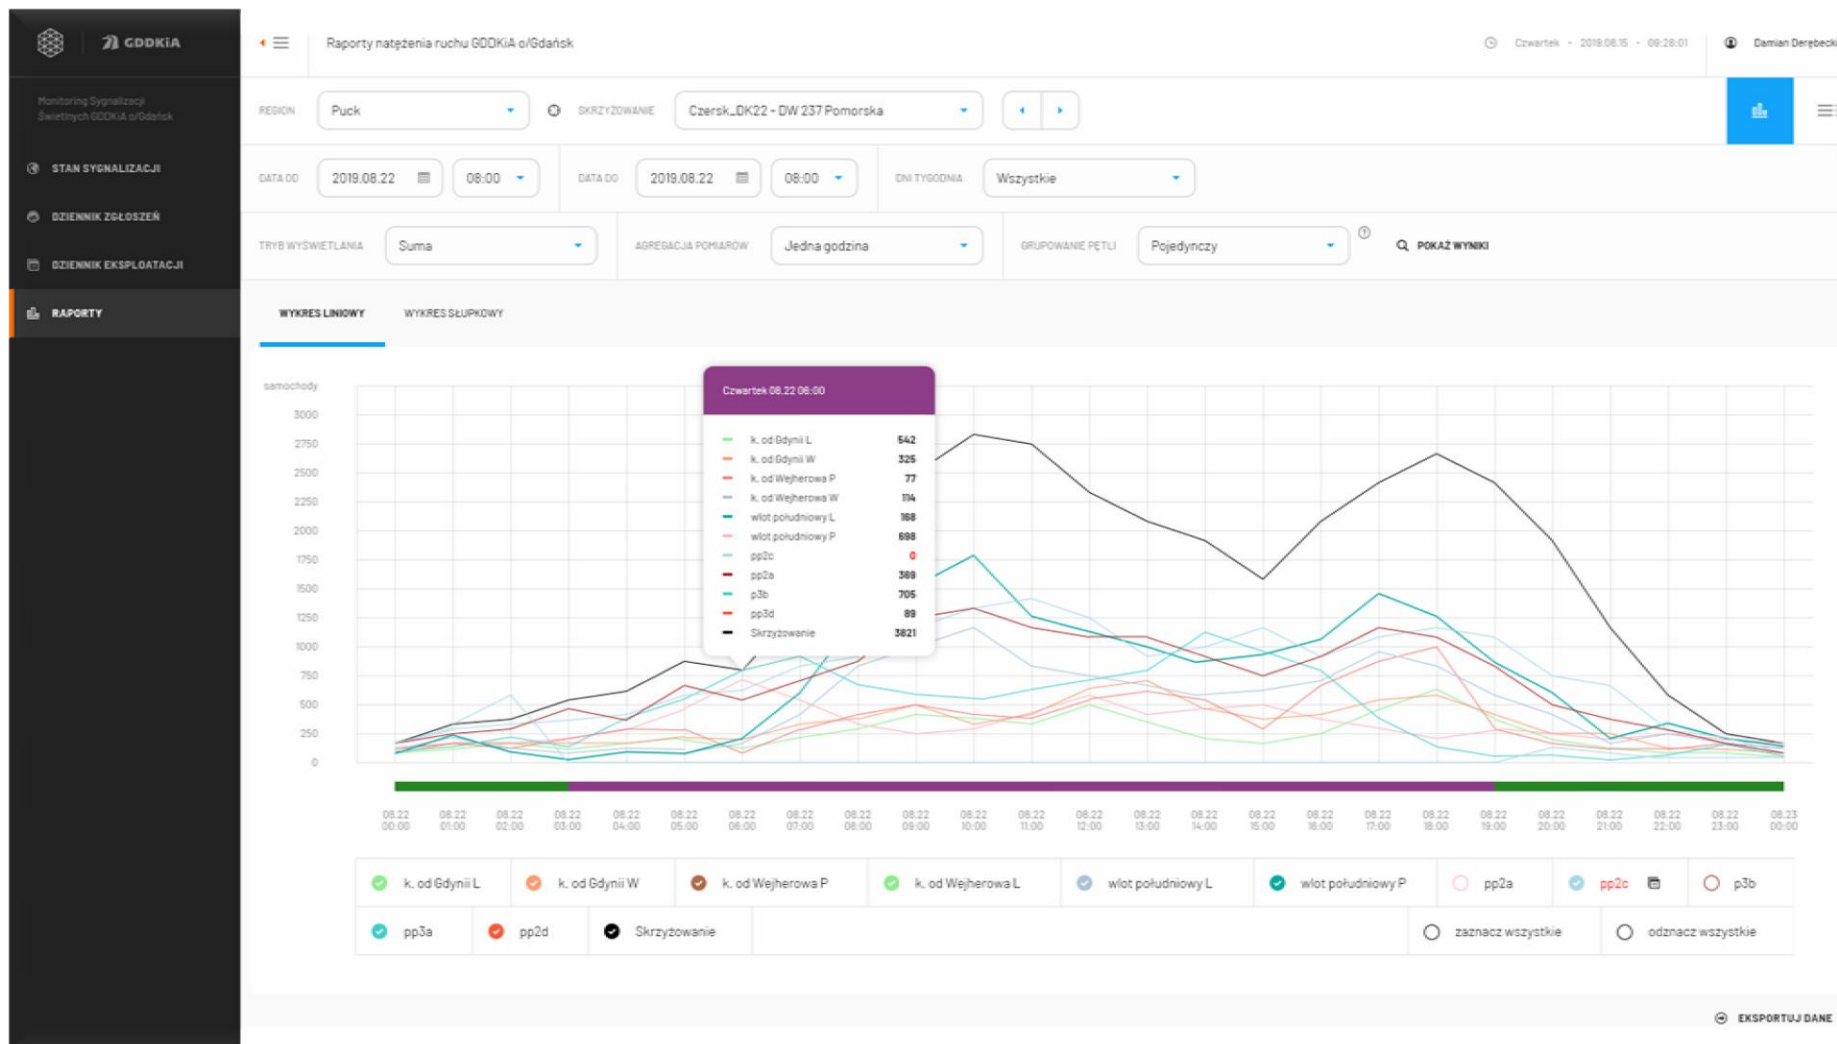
GDDKiA

Monitoring Sygnalizacji Świetlnych GDDKiA o/Gdańsk

STAN SYGNALIZACJI
DZIENNIK ZGŁOSZEŃ
DZIENNIK EKSPLOATACJI
RAPORTY

Raporty natężenia ruchu GDDKiA o/Gdańsk

Czwartek - 2019.08.15 - 09:28:01

Damian Derębecki

REGION Puck
SKRZYŻOWANIE Czersk_DK22 - DW 237 Pomorska

DATA OD 2019.08.22 08:00
DATA DO 2019.08.22 08:00
DNI TYGODNIA Wszystkie

TRYB WYŚWIETLANIA Suma
AGREGACJA POMIARÓW Jedna godzina
GRUPOWANIE PĘTLI Pojedynczy
POKAŻ WYNIKI

WYKRES LINIOWY
WYKRES SŁUPKOWY

samochody
3000
2750
2500
2250
2000
1750
1500
1250
1000
750
500
250
0

Czwartek 08.22 06:00

| | |
|---|---|
| k. od Gdynii L | 542 |
| k. od Gdynii W | 325 |
| k. od Wejherowa P | 77 |
| k. od Wejherowa W | 114 |
| wlot południowy L | 168 |
| wlot południowy P | 698 |
| pp2c | 0 |
| pp2a | 369 |
| p3b | 705 |
| pp3d | 89 |
| Skrzyżowanie | 3821 |

08.22 00:00
08.22 01:00
08.22 02:00
08.22 03:00
08.22 04:00
08.22 05:00
08.22 06:00
08.22 07:00
08.22 08:00
08.22 09:00
08.22 10:00
08.22 11:00
08.22 12:00
08.22 13:00
08.22 14:00
08.22 15:00
08.22 16:00
08.22 17:00
08.22 18:00
08.22 19:00
08.22 20:00
08.22 21:00
08.22 22:00
08.22 23:00
08.23 00:00

k. od Gdynii L
k. od Gdynii W
k. od Wejherowa P
k. od Wejherowa L
wlot południowy L
wlot południowy P
pp2a
pp2c
p3b
pp3a
pp2d
Skrzyżowanie
zaznacz wszystkie
odznacz wszystkie

EKSPORTUJ DANE